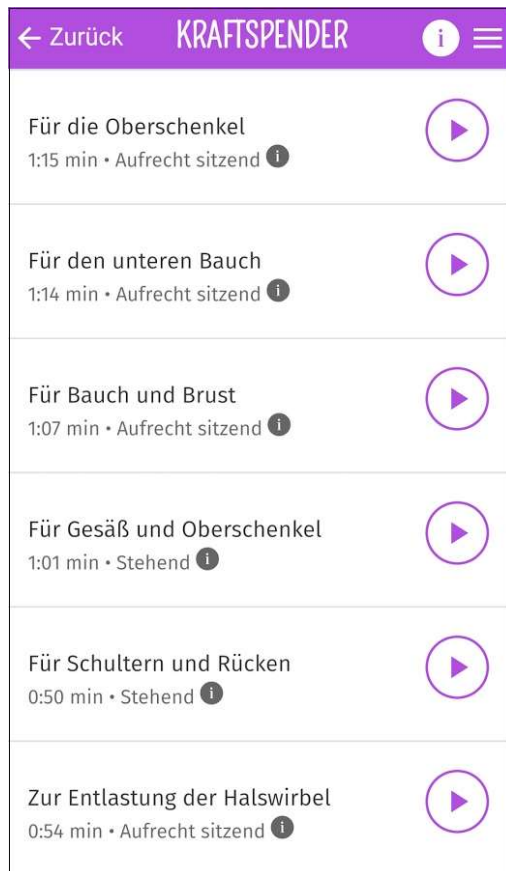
← Zurück KRAFTSPENDER i

Für die Oberschenkel
1:15 min • Aufrecht sitzend i

Für den unteren Bauch
1:14 min • Aufrecht sitzend i

Für Bauch und Brust
1:07 min • Aufrecht sitzend i

Für Gesäß und Oberschenkel
1:01 min • Stehend i

Für Schultern und Rücken
0:50 min • Stehend i

Zur Entlastung der Halswirbel
0:54 min • Aufrecht sitzend i